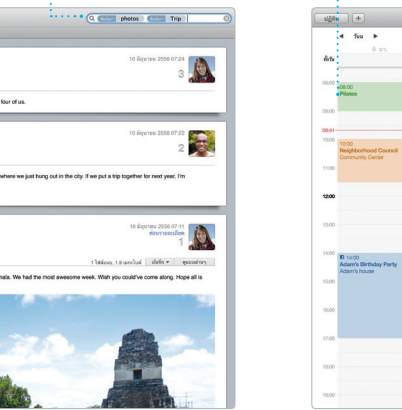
photos Trip

10 มิถุนายน 2556 07:24
3
four of us.

10 มิถุนายน 2556 07:23
2
where we just hung out in the city. If we put a trip together for next year, I'm

10 มิถุนายน 2556 07:11
ส่งมาจากหน้าจอ
1
1 ไฟล์แนบ, 1.9 เมกะไบต์ เบิกดู ดูแบบย่อหน้า
ala. We had the most awesome week. Wish you could've come along. Hope all is

ปฏิทิน +
◀ วันนี้ ▶
8 ส.ค.
ทั้งวัน
09:00
08:00
Pilates
09:41
10:00
10:00
Neighborhood Council
Community Center
11:00
12:00
13:00
14:00
14:00
Adam's Birthday Party
Adam's house
15:00
16:00
17:00
18:00
19:00